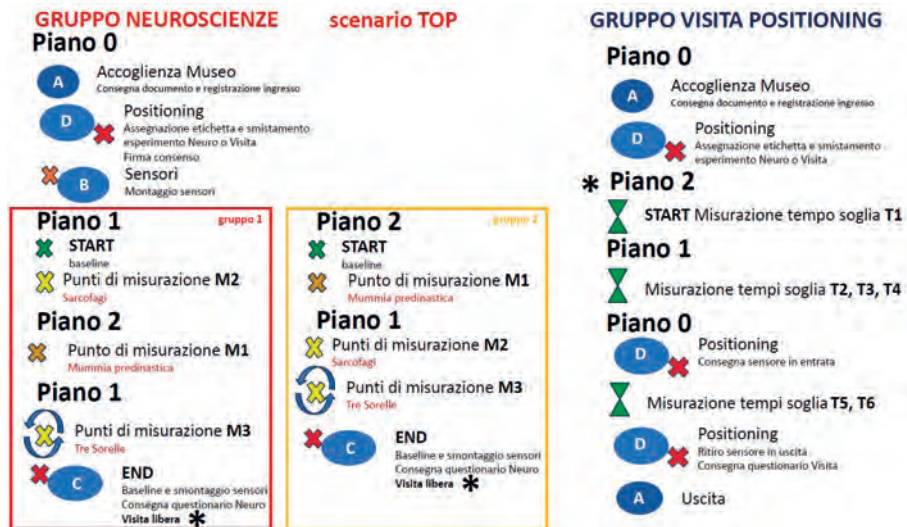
GRUPPO NEUROSCIENZE

scenario TOP

Piano 0

A Accoglienza Museo
Consegna documento e registrazione ingresso

D Positioning
Assegnazione etichetta e smistamento esperimento Neuro o Visita
Firma consenso

B Sensori
Montaggio sensori

gruppo 1

Piano 1
START
baseline
Punti di misurazione M2
Sarcofagi

Piano 2
Punto di misurazione M1
Mummia predinastica

Piano 1
Punti di misurazione M3
Tre Sorelle

C END
Baseline e smontaggio sensori
Consegna questionario Neuro
Visita libera *

gruppo 2

Piano 2
START
baseline
Punto di misurazione M1
Mummia predinastica

Piano 1
Punti di misurazione M2
Sarcofagi
Punti di misurazione M3
Tre Sorelle

C END
Baseline e smontaggio sensori
Consegna questionario Neuro
Visita libera *

GRUPPO VISITA POSITIONING

Piano 0

A Accoglienza Museo
Consegna documento e registrazione ingresso

D Positioning
Assegnazione etichetta e smistamento esperimento Neuro o Visita

* Piano 2
START Misurazione tempo soglia T1

Piano 1
Misurazione tempi soglia T2, T3, T4

Piano 0

D Positioning
Consegna sensore in entrata

Misurazione tempi soglia T5, T6

D Positioning
Ritiro sensore in uscita
Consegna questionario Visita

A Uscita